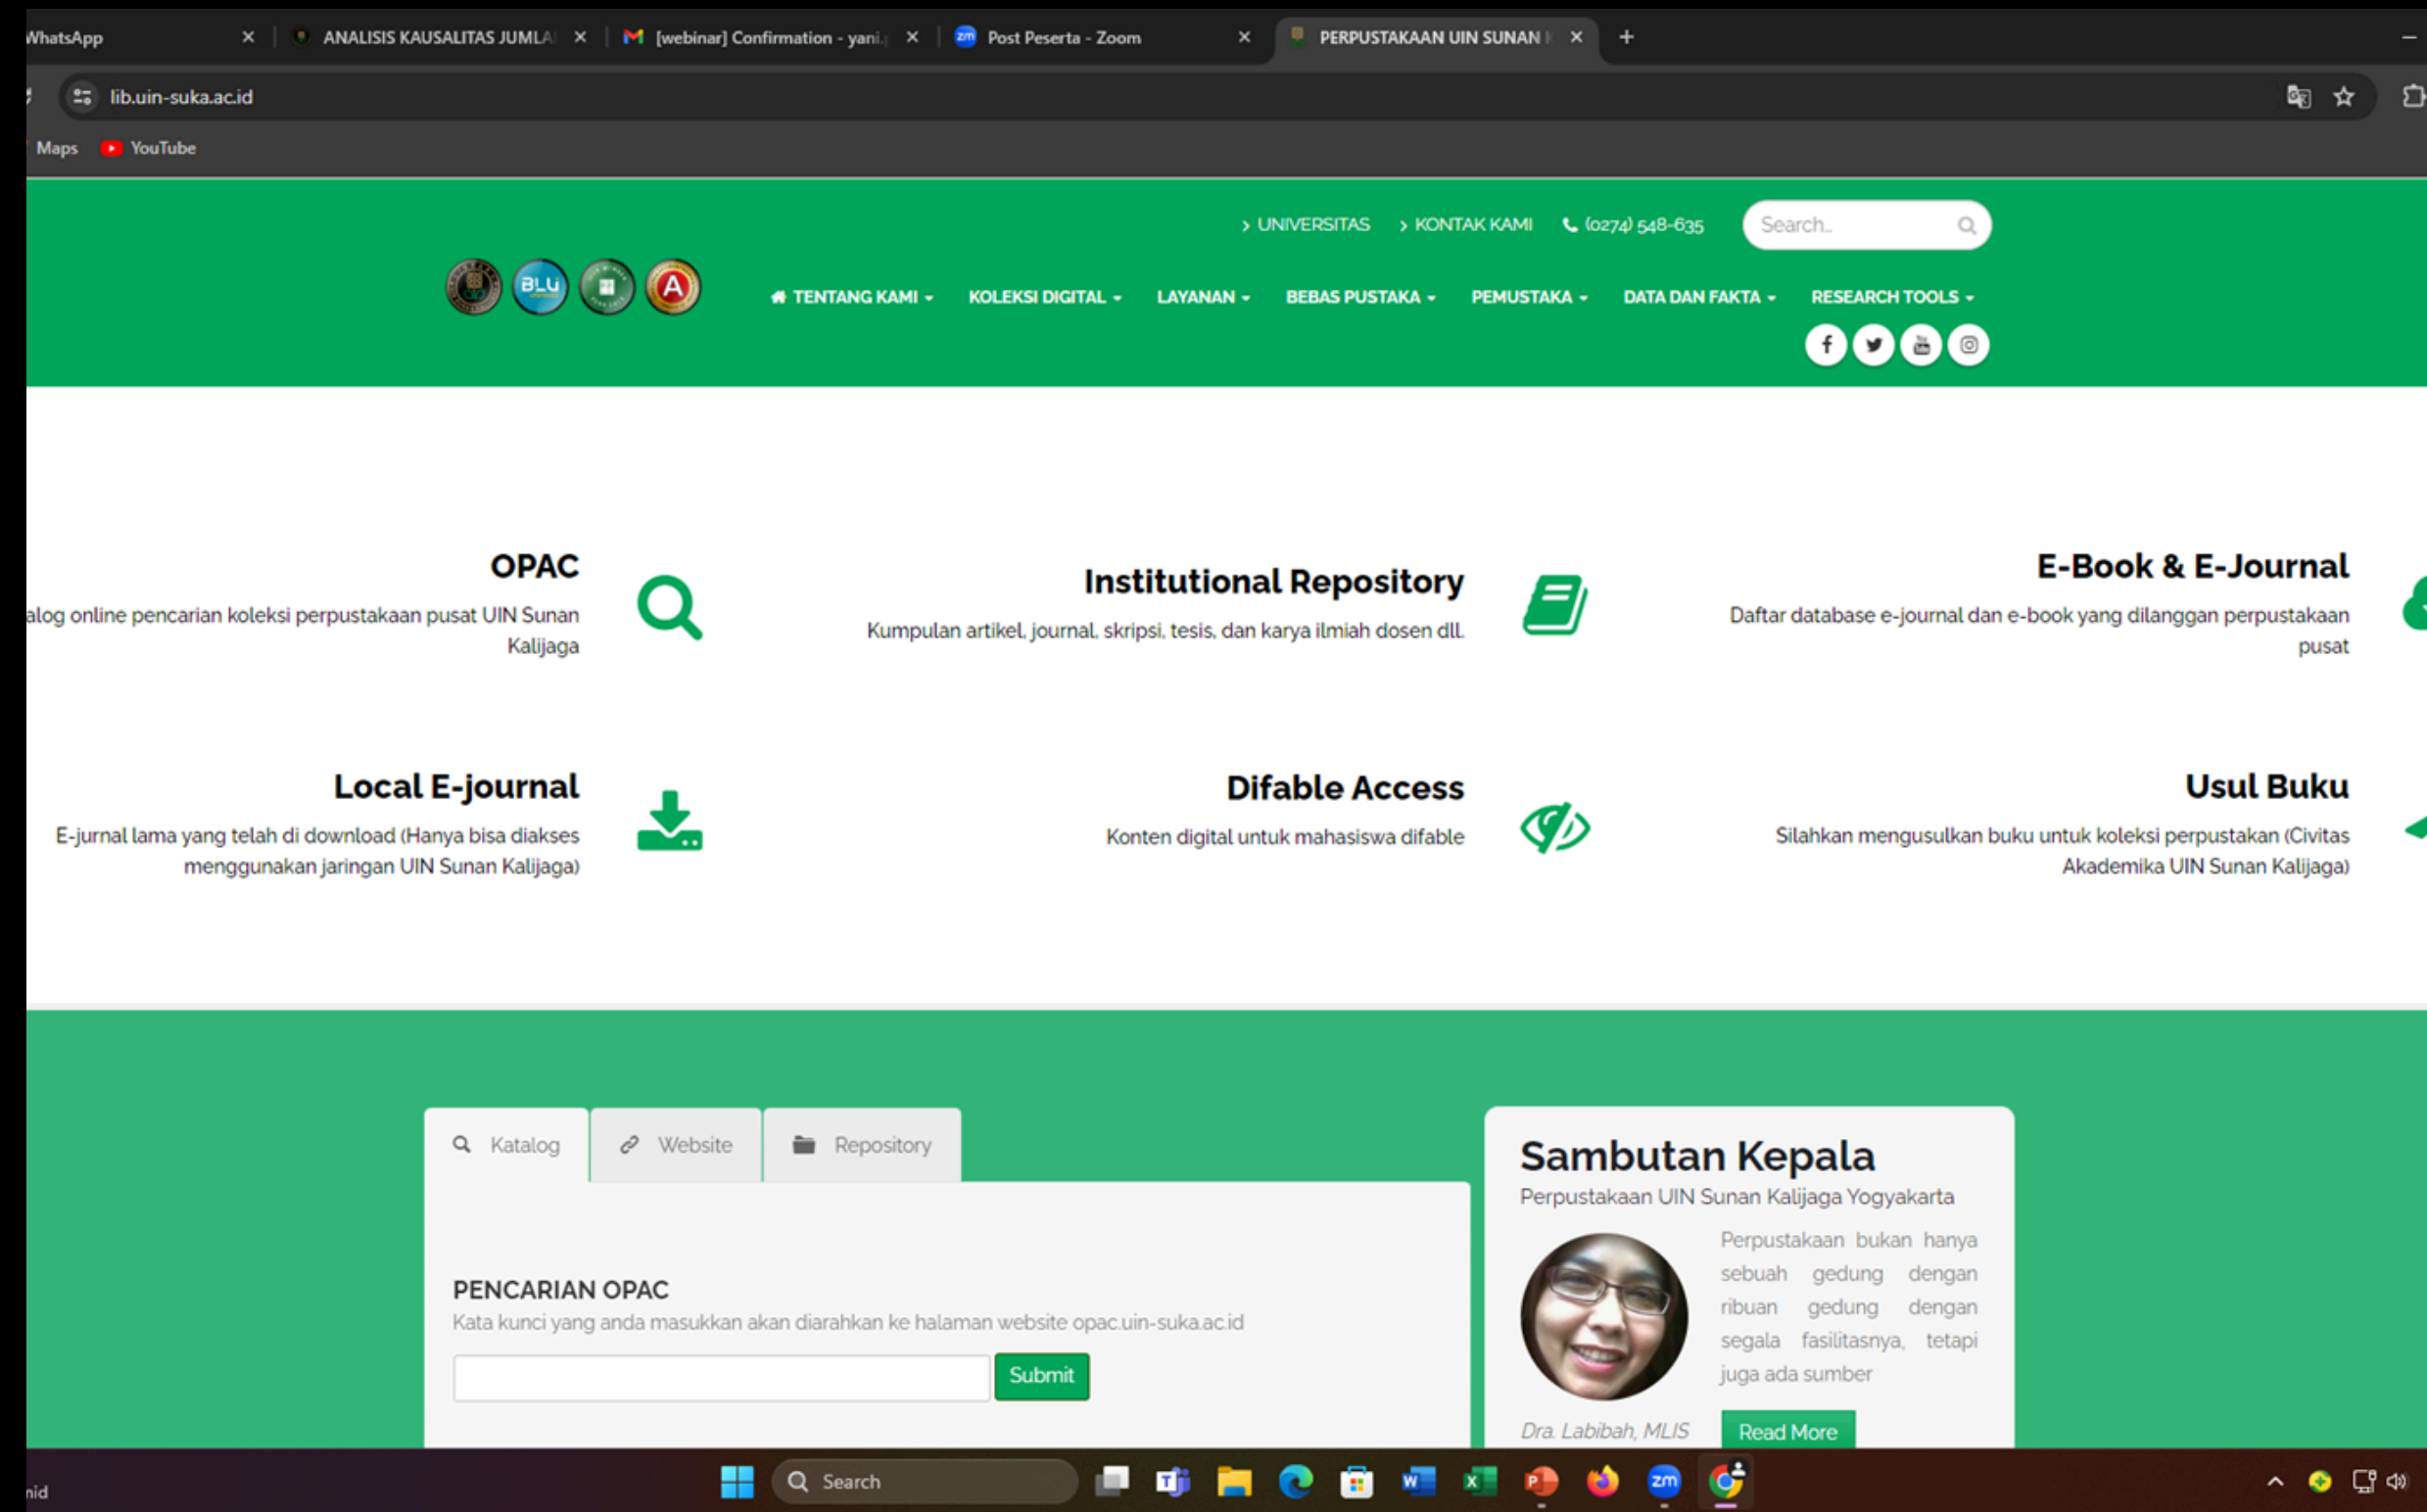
WhatsApp
ANALISIS KAUSALITAS JUMLA
[webinar] Confirmation - yani.
Post Peserta - Zoom
PERPUSTAKAAN UIN SUNAN
lib.uin-suka.ac.id
Maps YouTube

UNIVERSITAS KONTAK KAMI (0274) 548-635 Search..

BLU A

TENTANG KAMI KOLEKSI DIGITAL LAYANAN BEBAS PUSTAKA PEMUSTAKA DATA DAN FAKTA RESEARCH TOOLS

OPAC
alog online pencarian koleksi perpustakaan pusat UIN Sunan Kalijaga

Institutional Repository
Kumpulan artikel, journal, skripsi, tesis, dan karya ilmiah dosen dll.

E-Book & E-Journal
Daftar database e-journal dan e-book yang dilanggan perpustakaan pusat

Local E-journal
E-jurnal lama yang telah di download (Hanya bisa diakses menggunakan jaringan UIN Sunan Kalijaga)

Difable Access
Konten digital untuk mahasiswa difable

Usul Buku
Silahkan mengusulkan buku untuk koleksi perpustakan (Civitas Akademika UIN Sunan Kalijaga)

Katalog Website Repository

PENCARIAN OPAC
Kata kunci yang anda masukkan akan diarahkan ke halaman website opac.uin-suka.ac.id
Submit

Sambutan Kepala
Perpustakaan UIN Sunan Kalijaga Yogyakarta
Perpustakaan bukan hanya sebuah gedung dengan ribuan gedung dengan segala fasilitasnya, tetapi juga ada sumber
Dra. Labibah, MLIS
Read More

nid
Search